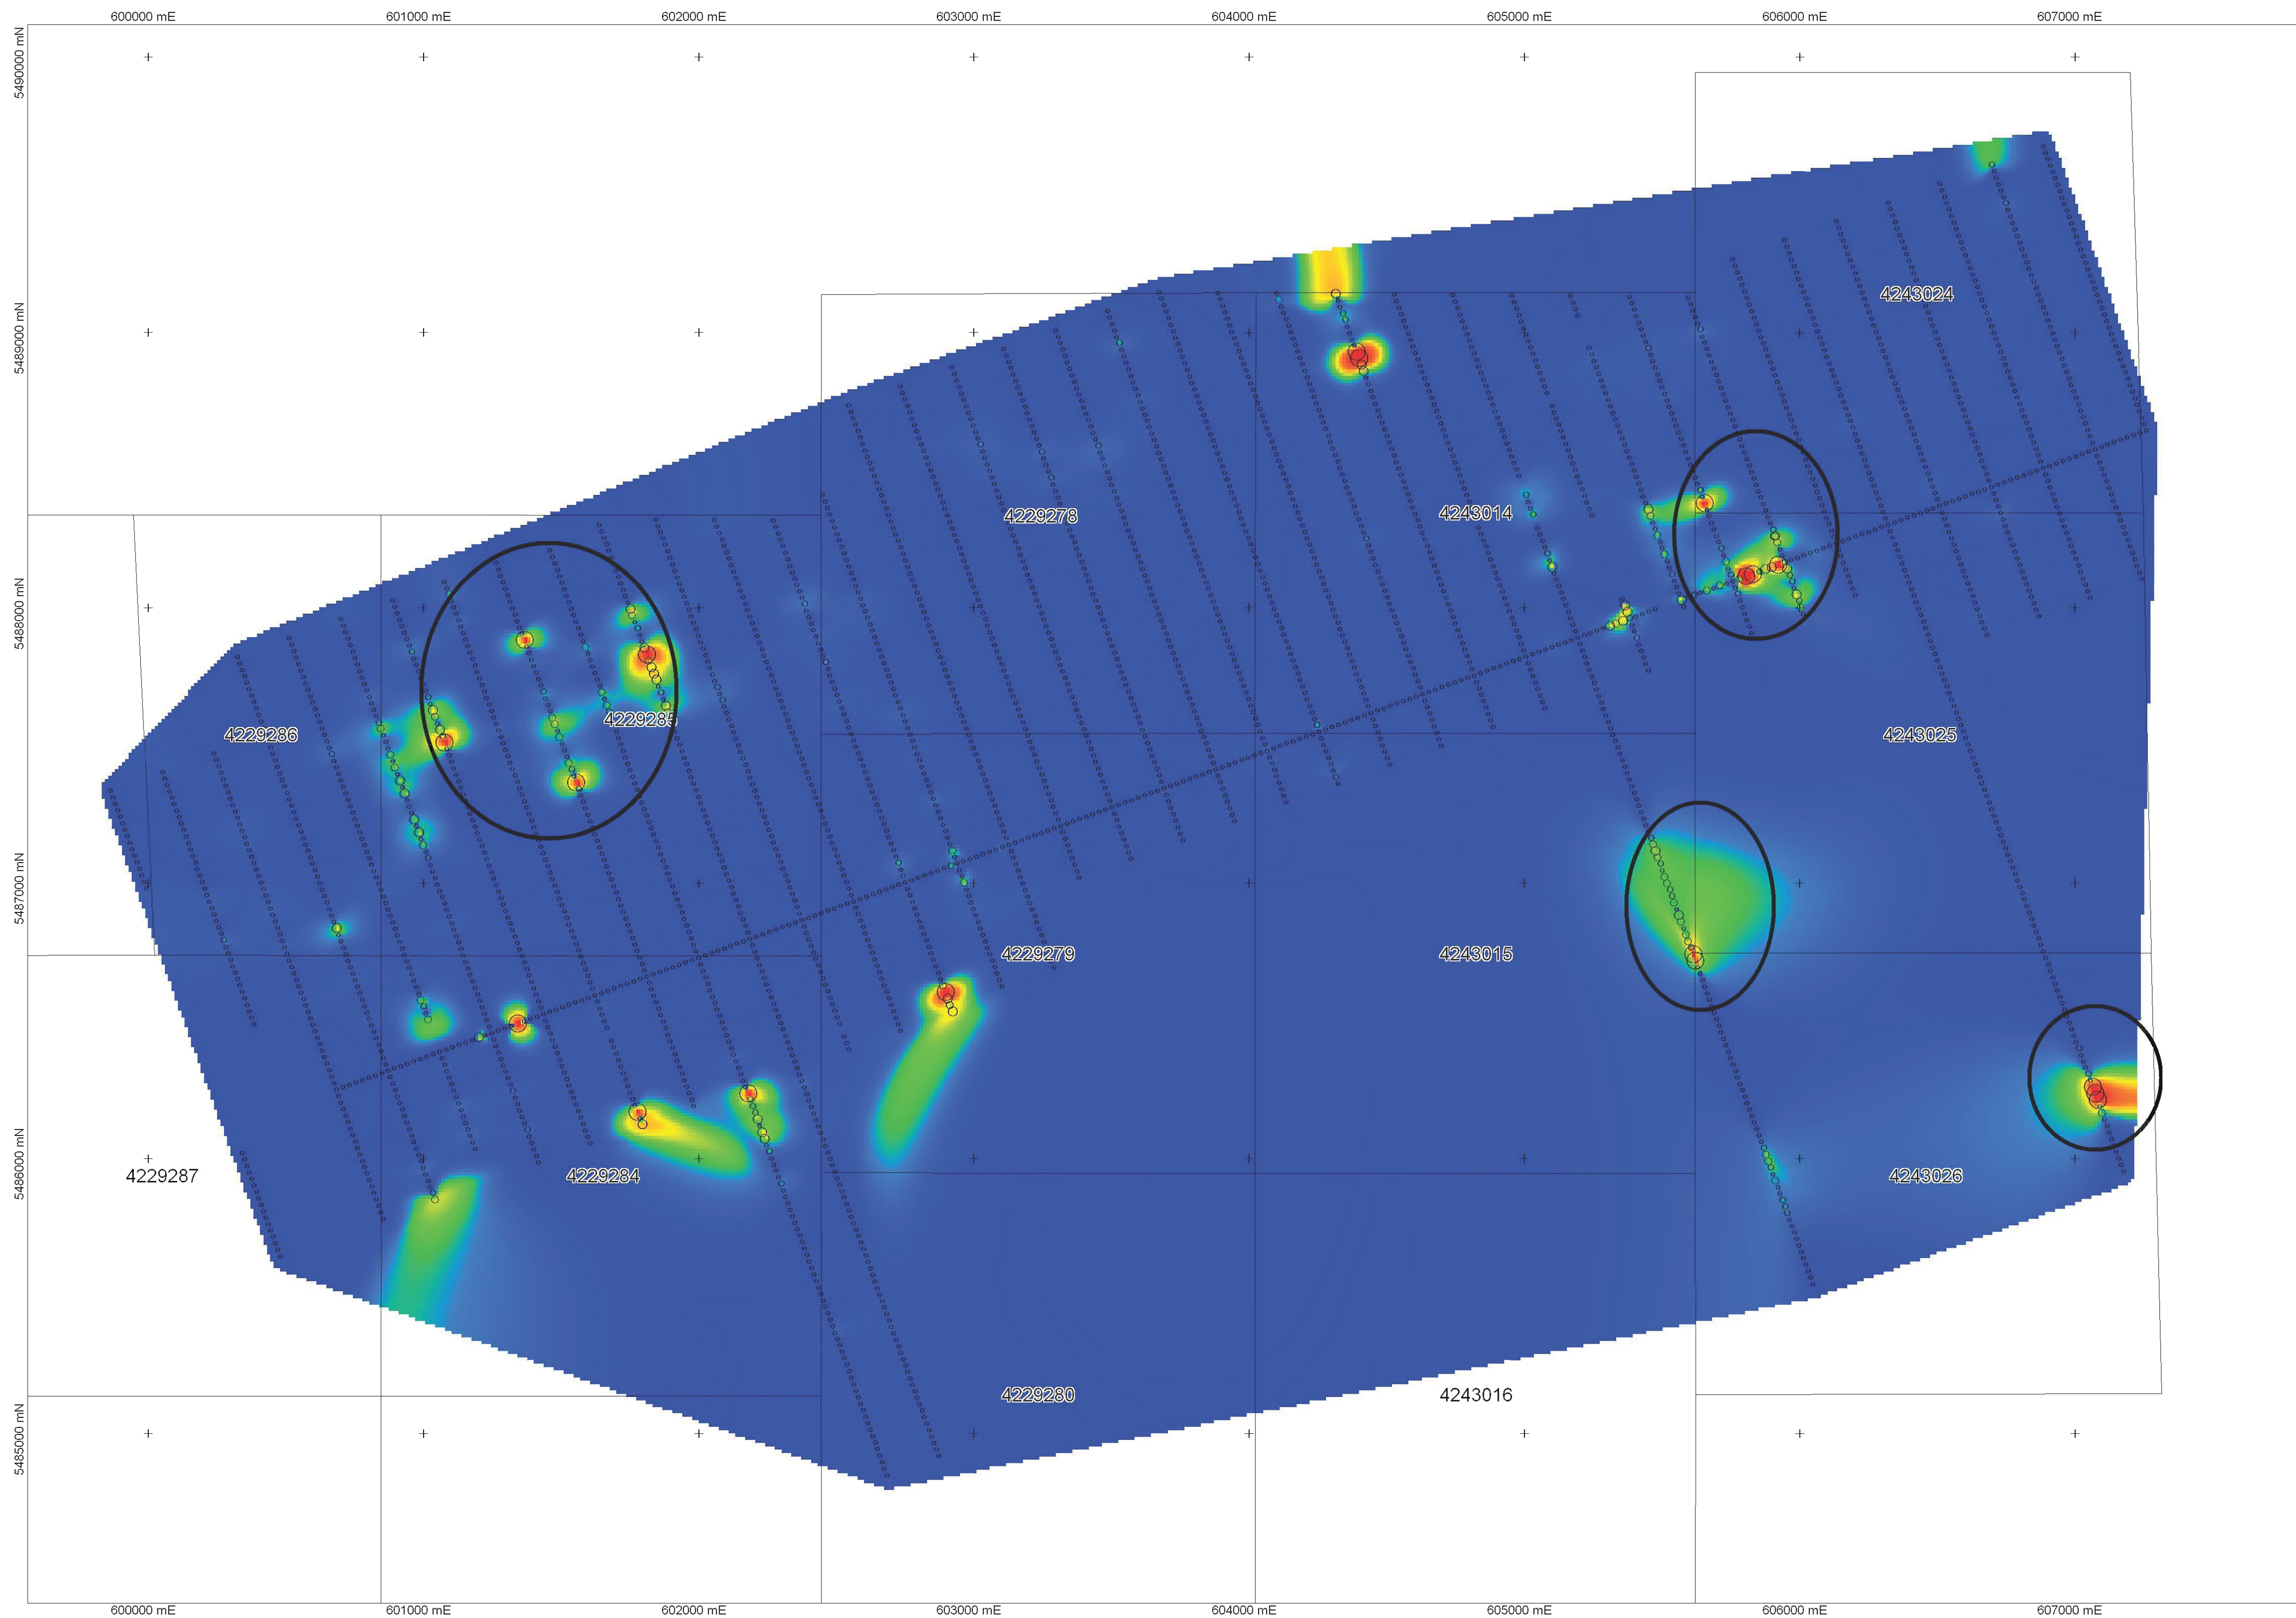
600000 mE 601000 mE 602000 mE 603000 mE 604000 mE 605000 mE 606000 mE 607000 mE

5490000 mN
5489000 mN
5488000 mN
5487000 mN
5486000 mN
5485000 mN

4243024
4229278
4243014
4229285
4229286
4243025
4229279
4243015
4243026
4229287
4229284
4229280
4243016

600000 mE 601000 mE 602000 mE 603000 mE 604000 mE 605000 mE 606000 mE 607000 mE